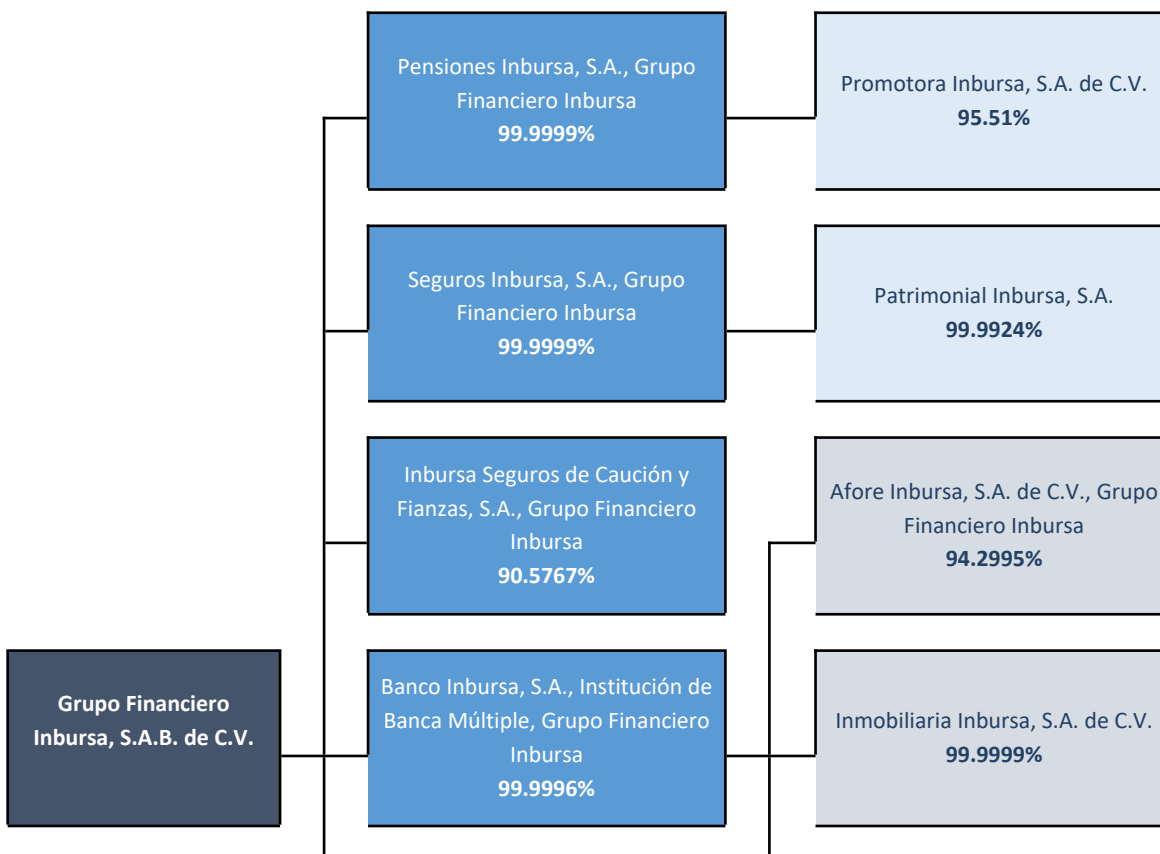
Pensiones Inbursa, S.A., Grupo Financiero Inbursa
**99.9999%**

Promotora Inbursa, S.A. de C.V.
**95.51%**

Seguros Inbursa, S.A., Grupo Financiero Inbursa
**99.9999%**

Patrimonial Inbursa, S.A.
**99.9924%**

Inbursa Seguros de Caución y Fianzas, S.A., Grupo Financiero Inbursa
**90.5767%**

Afore Inbursa, S.A. de C.V., Grupo Financiero Inbursa
**94.2995%**

Grupo Financiero Inbursa, S.A.B. de C.V.

Banco Inbursa, S.A., Institución de Banca Múltiple, Grupo Financiero Inbursa
**99.9996%**

Inmobiliaria Inbursa, S.A. de C.V.
**99.9999%**